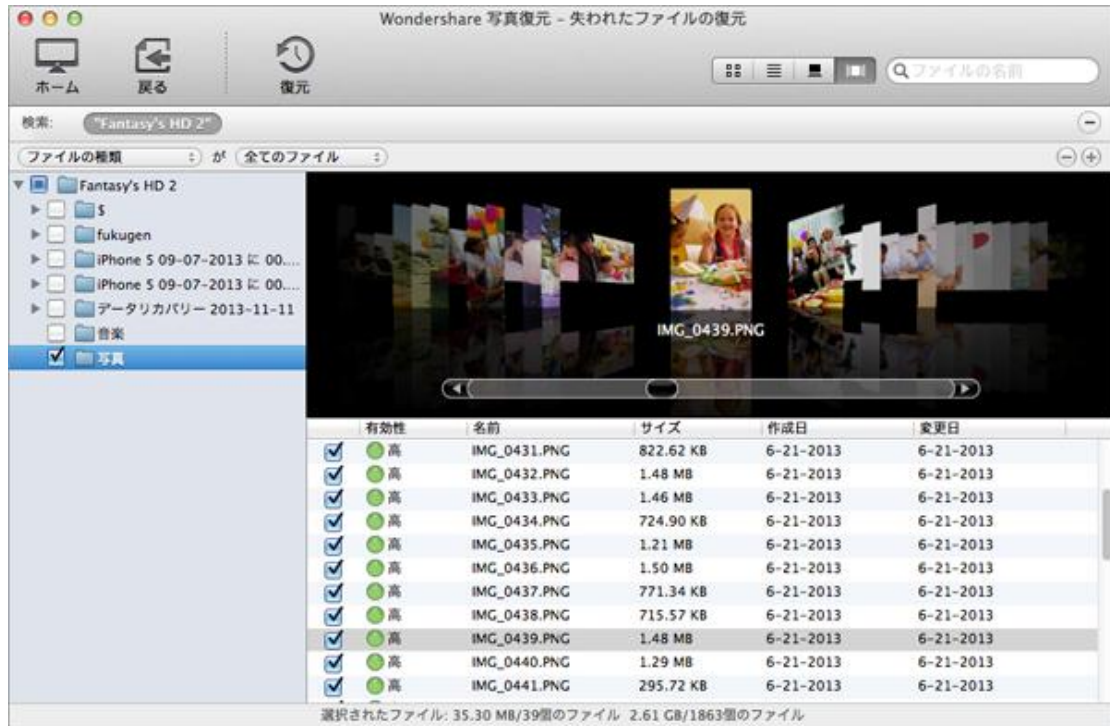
Wondershare 写真復元 - 失われたファイルの復元

ホーム
戻る
復元

ファイルの名前

検索: "Fantasy's HD 2"

ファイルの種類 が 全てのファイル

Fantasy's HD 2
$
fukugen
iPhone 5 09-07-2013 に 00....
iPhone 5 09-07-2013 に 00....
データリカバリー 2013-11-11
音楽
写真

IMG_0439.PNG

| | 有効性 | 名前 | サイズ | 作成日 | 変更日 |
|---|---|---|---|---|---|
| ☑ | 高 | IMG_0431.PNG | 822.62 KB | 6-21-2013 | 6-21-2013 |
| ☑ | 高 | IMG_0432.PNG | 1.48 MB | 6-21-2013 | 6-21-2013 |
| ☑ | 高 | IMG_0433.PNG | 1.46 MB | 6-21-2013 | 6-21-2013 |
| ☑ | 高 | IMG_0434.PNG | 724.90 KB | 6-21-2013 | 6-21-2013 |
| ☑ | 高 | IMG_0435.PNG | 1.21 MB | 6-21-2013 | 6-21-2013 |
| ☑ | 高 | IMG_0436.PNG | 1.50 MB | 6-21-2013 | 6-21-2013 |
| ☑ | 高 | IMG_0437.PNG | 771.34 KB | 6-21-2013 | 6-21-2013 |
| ☑ | 高 | IMG_0438.PNG | 715.57 KB | 6-21-2013 | 6-21-2013 |
| ☑ | 高 | IMG_0439.PNG | 1.48 MB | 6-21-2013 | 6-21-2013 |
| ☑ | 高 | IMG_0440.PNG | 1.29 MB | 6-21-2013 | 6-21-2013 |
| ☑ | 高 | IMG_0441.PNG | 295.72 KB | 6-21-2013 | 6-21-2013 |

選択されたファイル: 35.30 MB/39個のファイル 2.61 GB/1863個のファイル